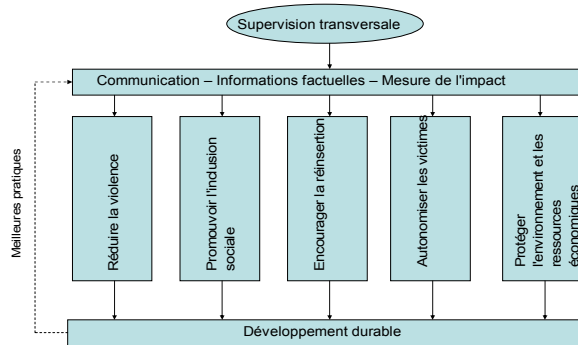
Supervision transversale

Communication – Informations factuelles – Mesure de l'impact

Meilleures pratiques

Réduire la violence

Promouvoir l'inclusion sociale

Encourager la réinsertion

Autonomiser les victimes

Protéger l'environnement et les ressources économiques

Développement durable